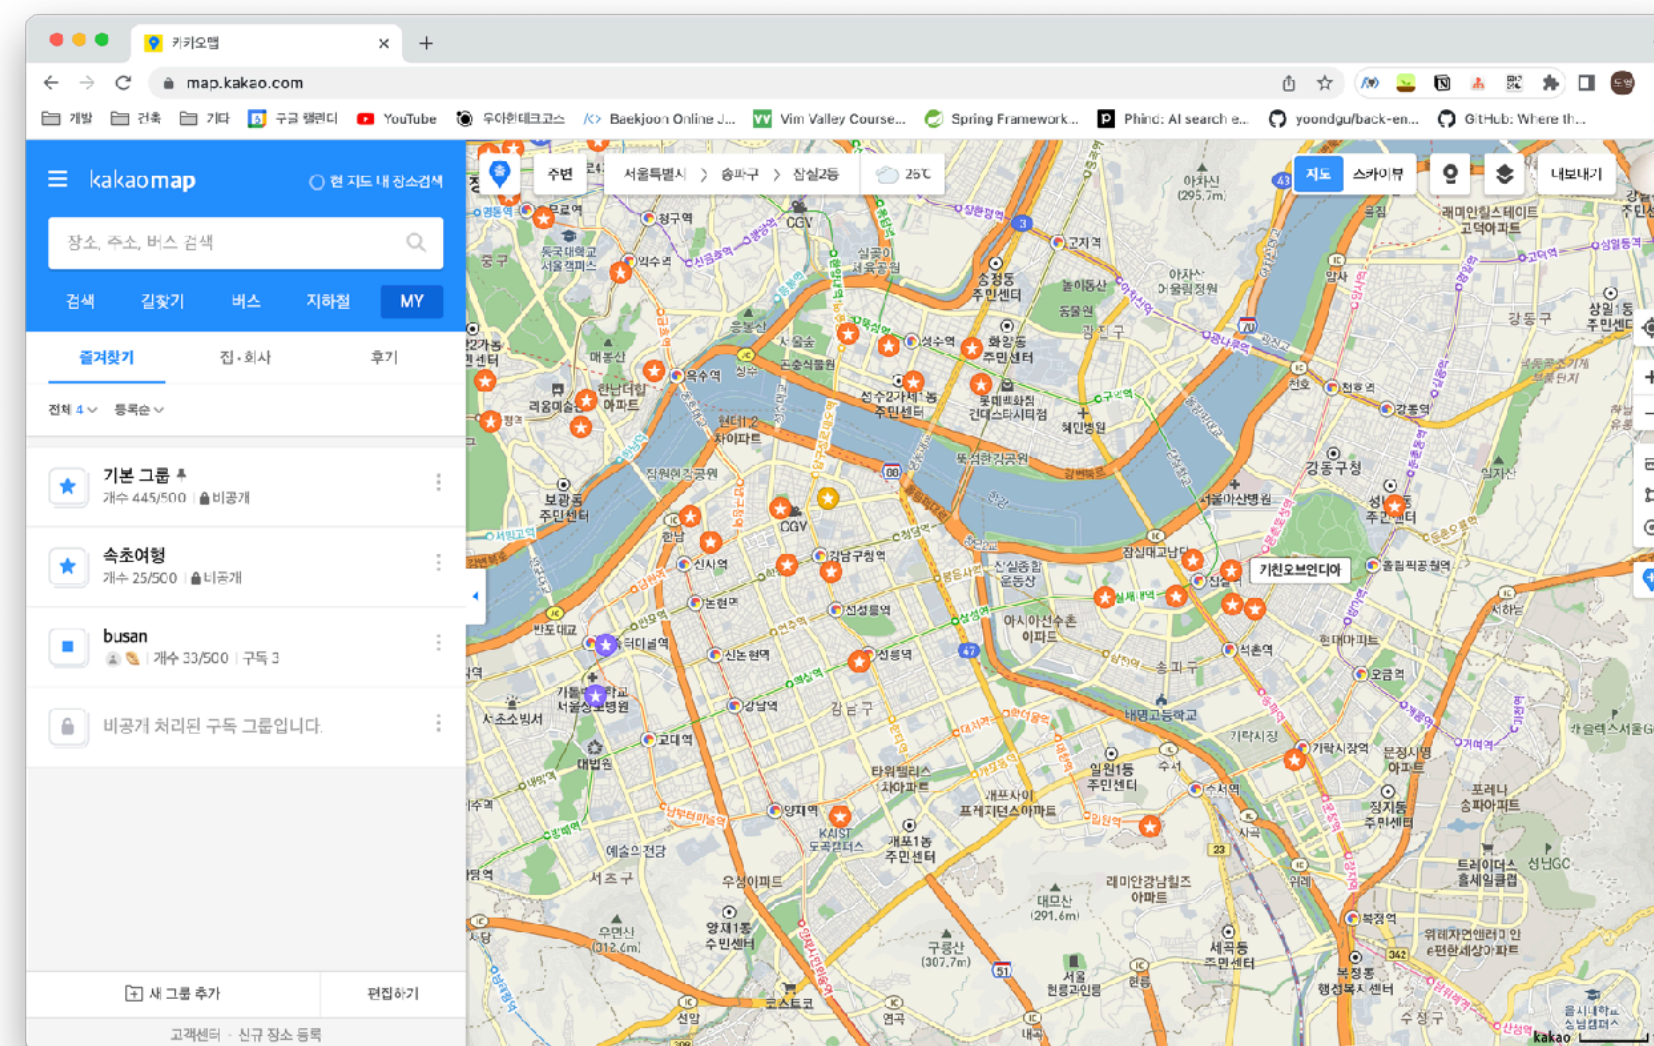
카카오맵
map.kakao.com
개발 건축 기타 구글 캘린더 YouTube 우아한테크코스 Baekjoon Online J... Vim Valley Course... Spring Framework... Phind: AI search e... yoondgu/back-en... GitHub: Where th...

kakaomap
현 지도 내 장소검색
장소, 주소, 버스 검색
검색 길찾기 버스 지하철 MY
즐겨찾기 집·회사 후기
전체 4 등록순

기본 그룹
개수 445/500 비공개

속초여행
개수 25/500 비공개

busan
개수 33/500 구독 3

비공개 처리된 구독 그룹입니다.

새 그룹 추가 편집하기
고객센터 · 신규 장소 등록

주변 서울특별시 > 송파구 > 잠실2동 25℃ 지도 스카이뷰 내보내기

아차산 (295.7m)
래미안힐스테이트 고덕아파트
고덕역
상일동역
강동구
상일1동 주민센터
천호역
강동역
강동구청
성내동 주민센터
올림픽공원역
기친오브인디아
석촌역
현대아파트
오금역
가락시장역
가락시장
문정시영아파트
거여역
포레나송파아파트
징지동 주민센터
트리아츠 홈센터
복정역
위례자연앤래미안
수정구
성동구
왕십리
성수역
성수2가제1동 주민센터
화양동 주민센터
뚝섬한강공원
광진구
롯데백화점 건대스타시티점
잠실대교
서울아산병원
신천종합운동장
아시아선수촌아파트
송파구
배명고등학교
일원1동 주민센터
수서역
타워팰리스아파트
개포자이프레지던스아파트
대모산 (291.6m)
래미안강남힐즈아파트
세곡동 주민센터
구룡산 (307.7m)
서울현릉고인릉
양재1동 주민센터
우성아파트
양재역
KAIST 도곡캠퍼스
개포1동 주민센터
강남구
강남구청역
선릉역
선정릉역
신논현역
논현역
신사역
한남
옥수역
한남더힐아파트
리움미술관
보광동 주민센터
반포대교
고속터미널역
가톨릭대학교 서울성모병원
서초소방서
대법원
교대역
강남역
서초구
예술의전당
우면산 (312.6m)
사당
청구역
동국대학교 서울캠퍼스
중구
약수역
매봉산
응봉산
서울숲
성수역
고지역
송정동 주민센터
놀이동산
어린이대공원
아차산 어울림정원
CGV
코스트코
kakao